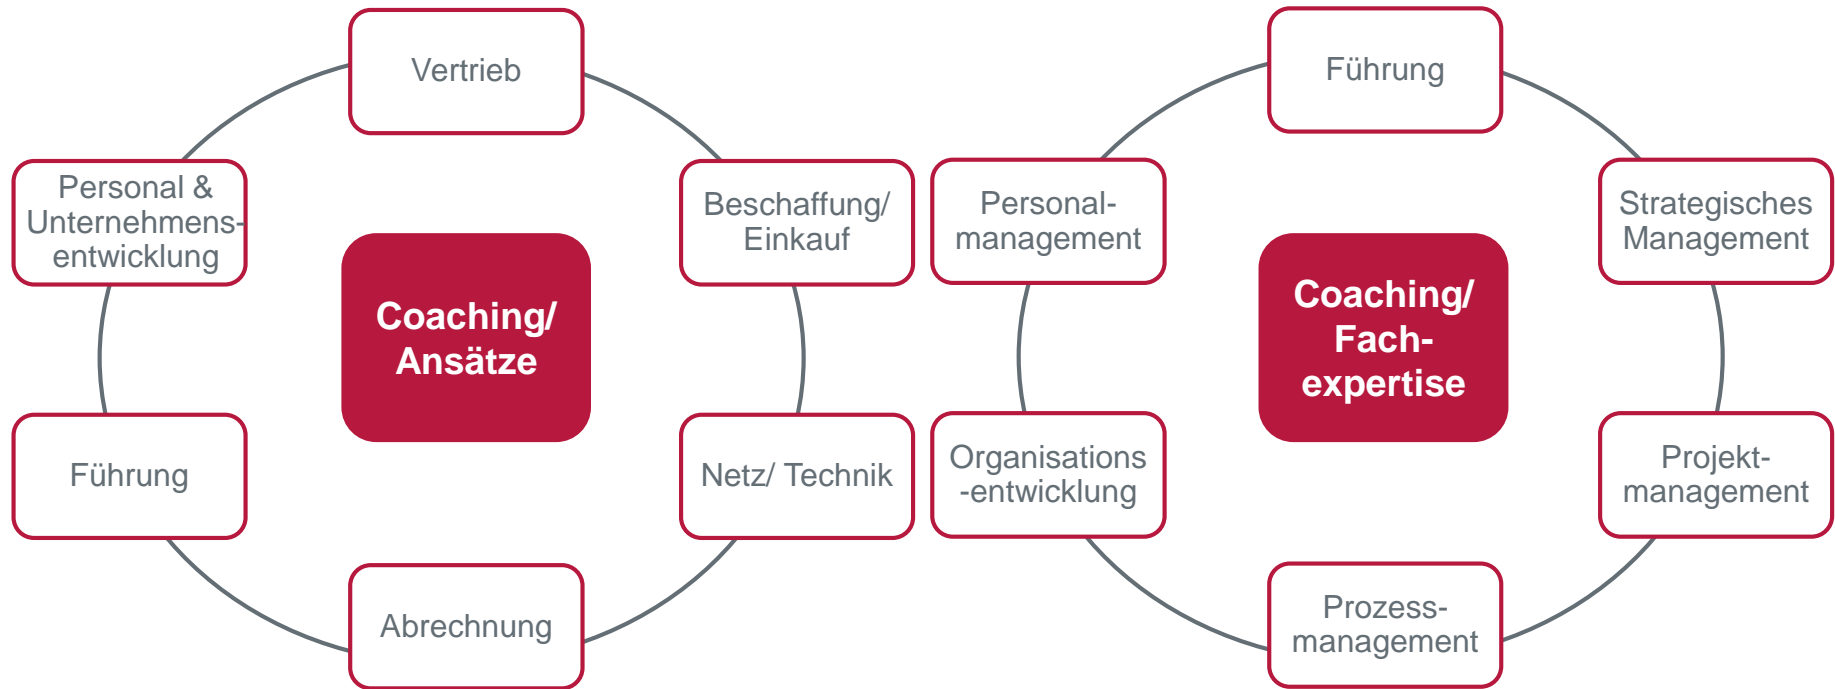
Vertrieb

Personal & Unternehmens-entwicklung

Beschaffung/ Einkauf

Coaching/ Ansätze

Führung

Netz/ Technik

Abrechnung

Führung

Personal-management

Strategisches Management

Coaching/ Fach-expertise

Organisations -entwicklung

Projekt-management

Prozess-management